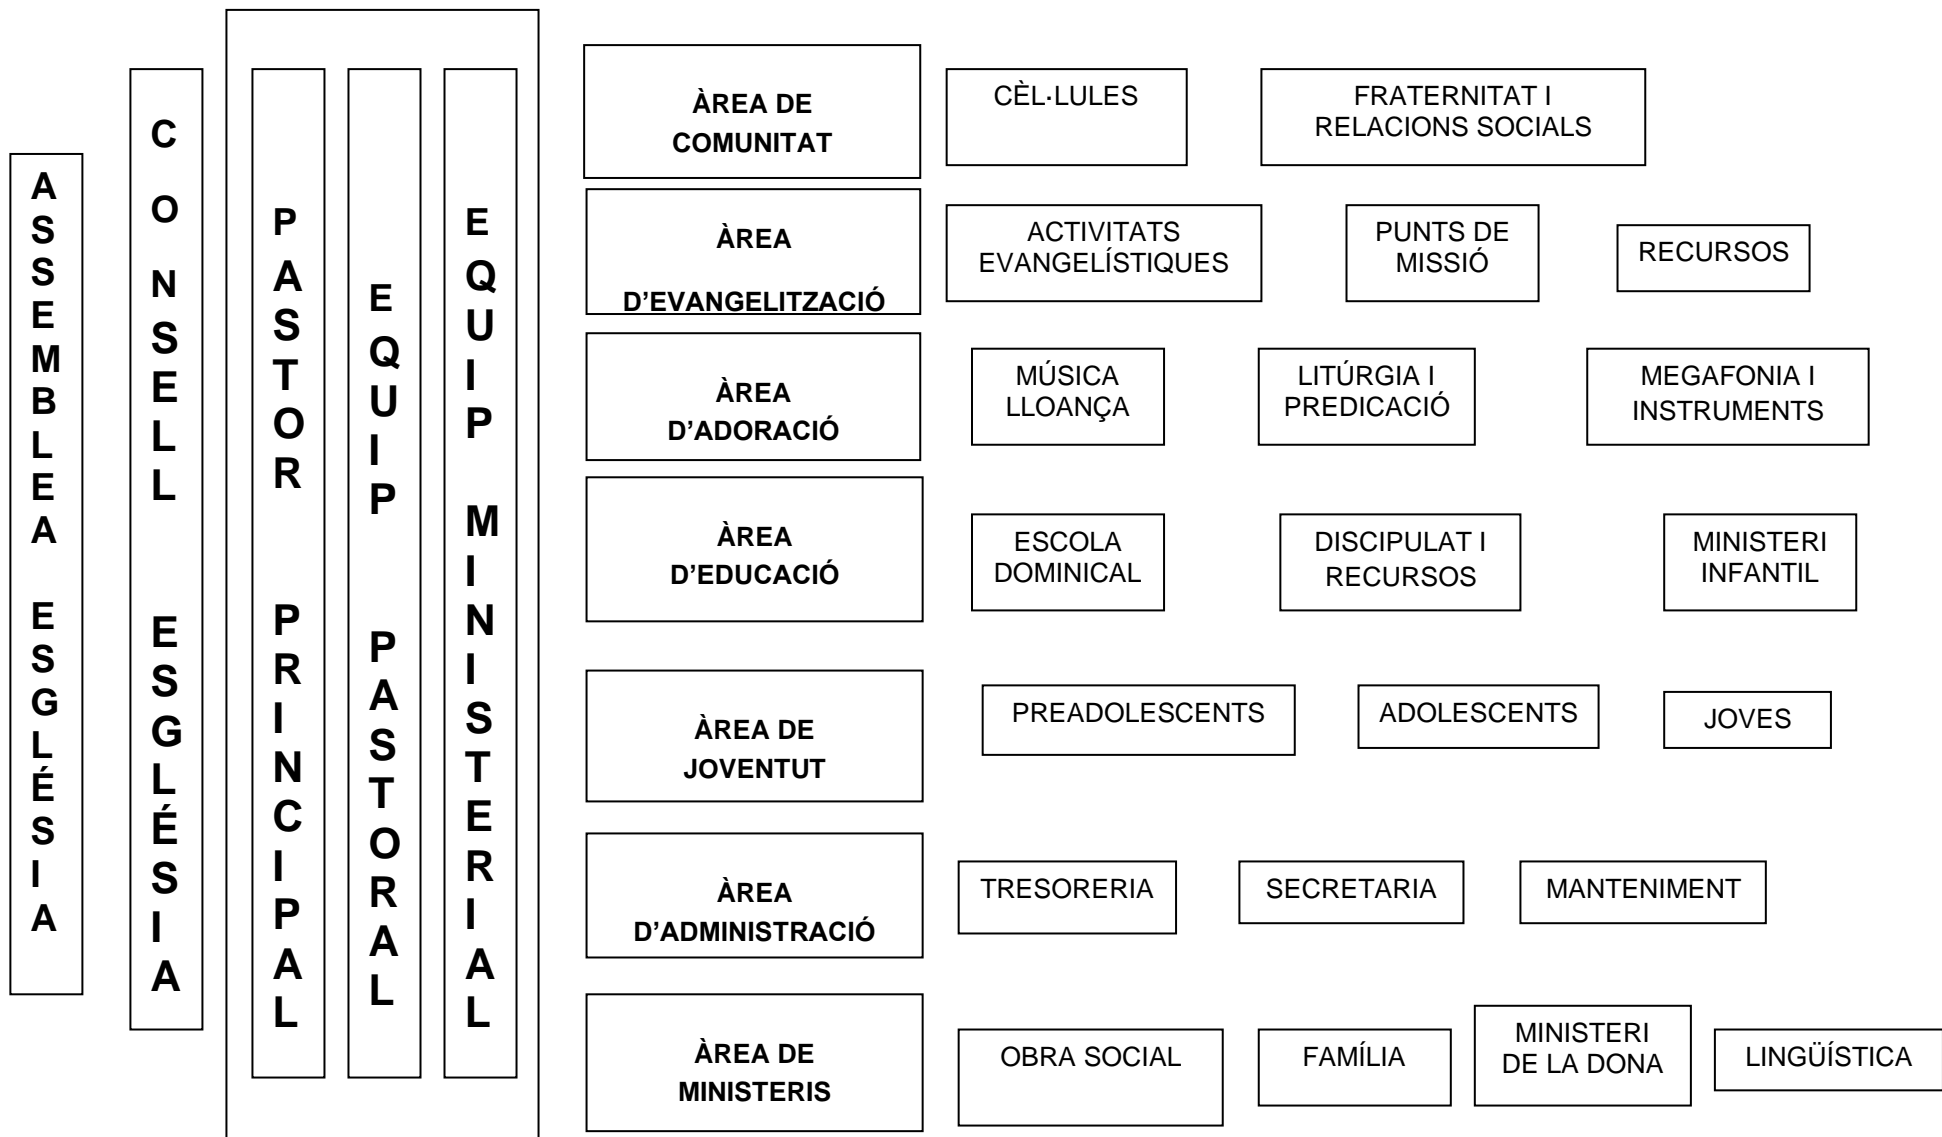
ASSEMBLEA ESGLÉSIA

CONSELL ESGLÉSIA

PASTOR PRINCIPAL

EQUIP PASTORAL

EQUIP MINISTERIAL

ÀREA DE COMUNITAT

CÈL·LULES

FRATERNITAT I RELACIONS SOCIALS

ÀREA D'EVANGELITZACIÓ

ACTIVITATS EVANGELÍSTIQUES

PUNTS DE MISSIÓ

RECURSOS

ÀREA D'ADORACIÓ

MÚSICA LLOANÇA

LITÚRGIA I PREDICACIÓ

MEGAFONIA I INSTRUMENTS

ÀREA D'EDUCACIÓ

ESCOLA DOMINICAL

DISCIPULAT I RECURSOS

MINISTERI INFANTIL

ÀREA DE JOVENTUT

PREADOLESCENTS

ADOLESCENTS

JOVES

ÀREA D'ADMINISTRACIÓ

TRESORERIA

SECRETARIA

MANTENIMENT

ÀREA DE MINISTERIS

OBRA SOCIAL

FAMÍLIA

MINISTERI DE LA DONA

LINGÜÍSTICA